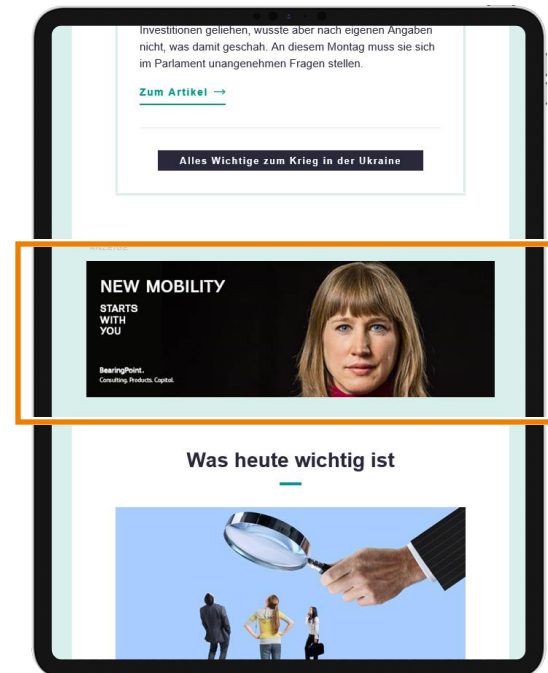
Investitionen geliehen, wusste aber nach eigenen Angaben nicht, was damit geschah. An diesem Montag muss sie sich im Parlament unangenehmen Fragen stellen.

Zum Artikel →

Alles Wichtige zum Krieg in der Ukraine

ANZEIGE

NEW MOBILITY
STARTS WITH YOU

BearingPoint.
Consulting. Products. Capital.

Was heute wichtig ist